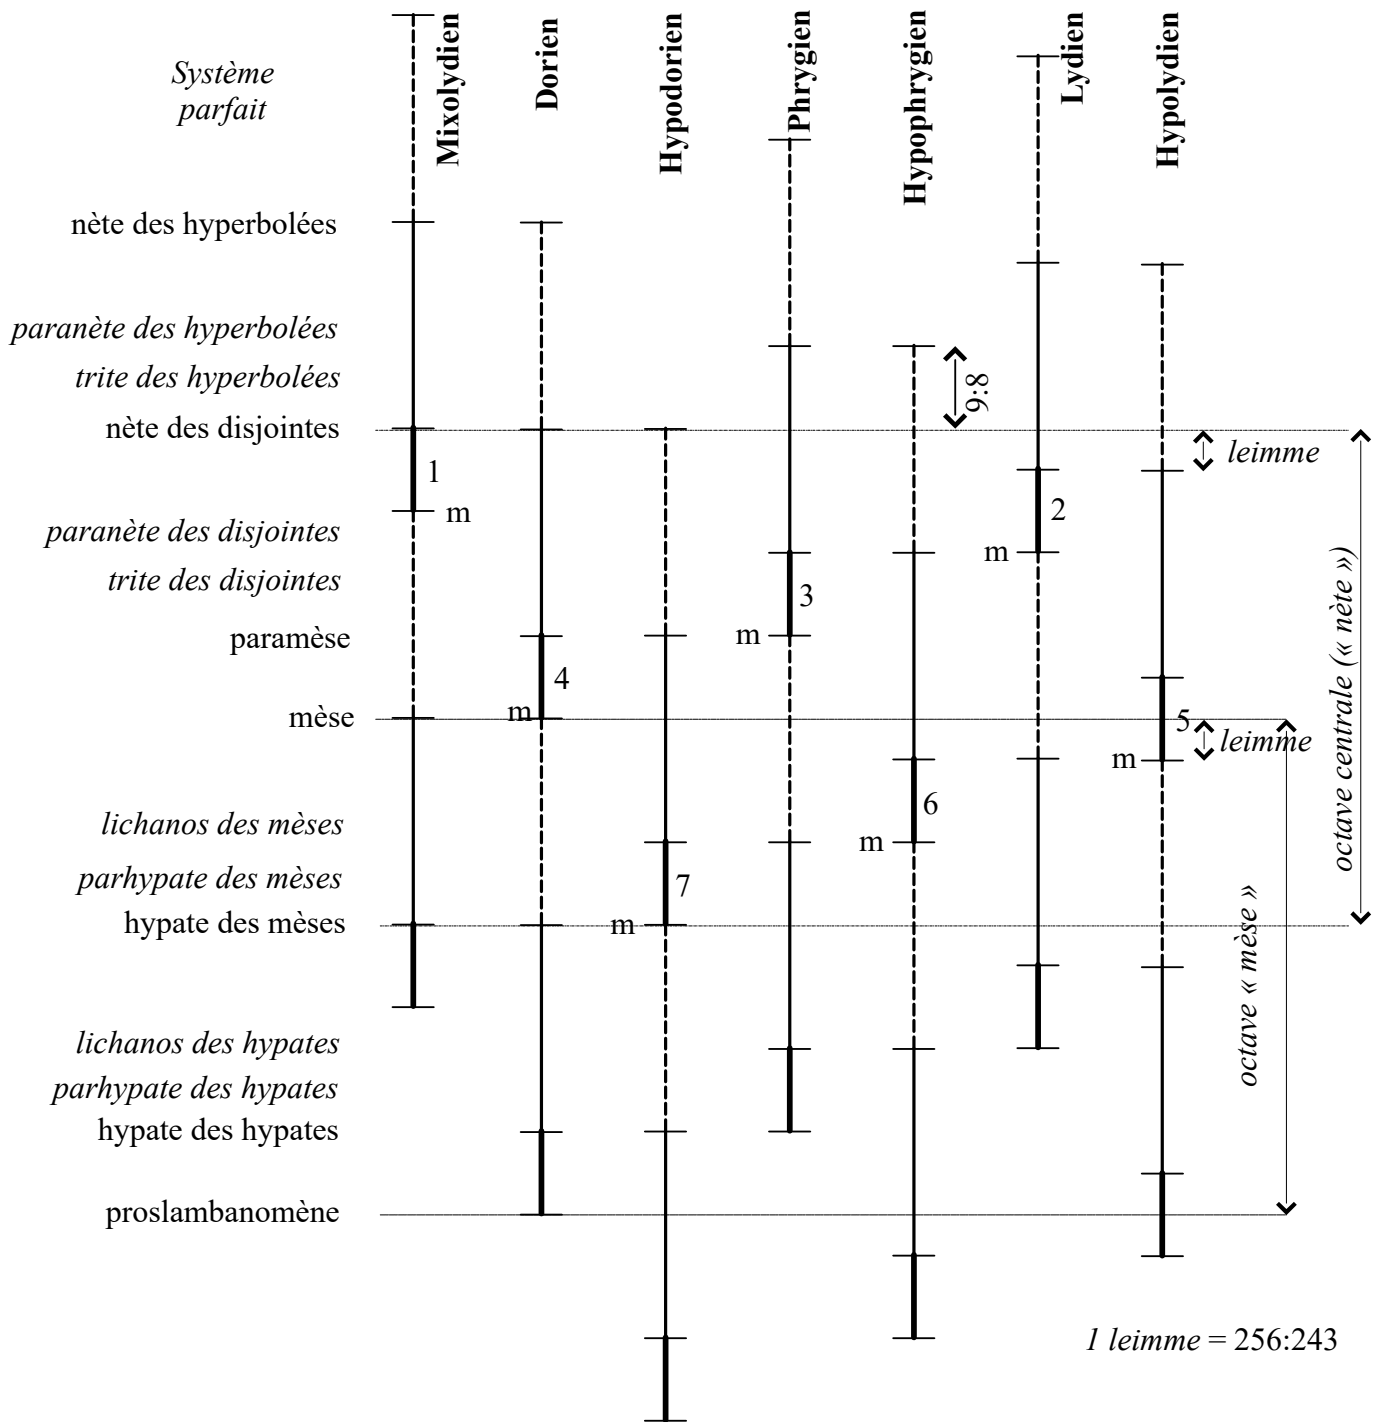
Système parfait

Mixolydien
Dorien
Hypodorien
Phrygien
Hypophrygien
Lydien
Hypolydien

nète des hyperbolées
paranète des hyperbolées
trite des hyperbolées
nète des disjointes
paranète des disjointes
trite des disjointes
paramèse
mèse
lichanos des mèses
parhypate des mèses
hypate des mèses
lichanos des hypates
parhypate des hypates
hypate des hypates
proslambanomène

9:8
leimme
leimme
1
m
2
m
3
m
4
m
5
m
6
m
7
m

octave centrale (« nète »)
octave « mèse »

1 leimme = 256:243